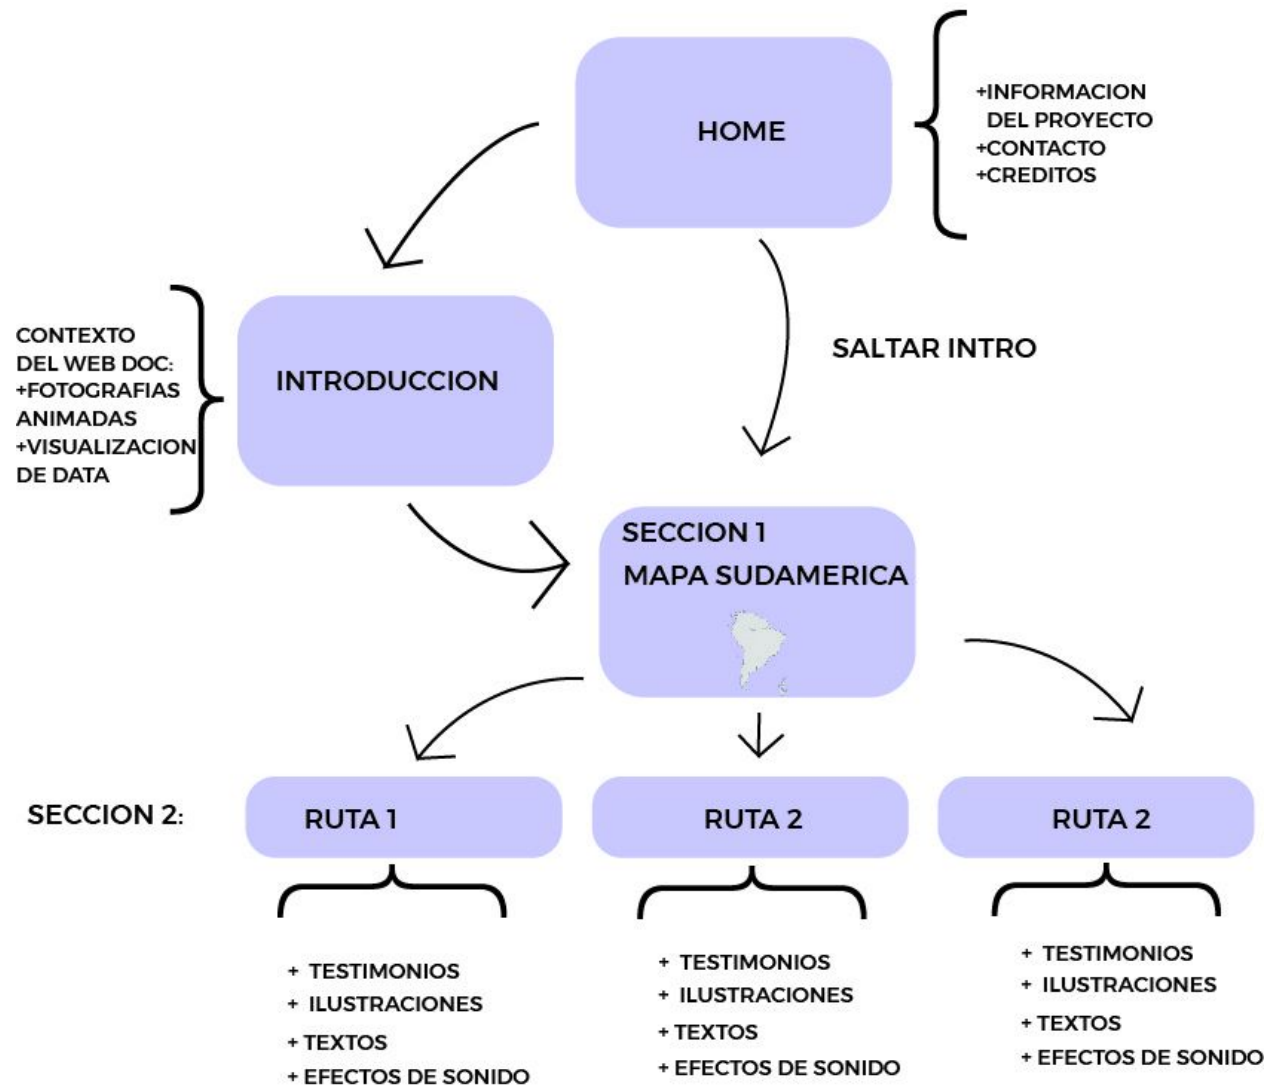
HOME

+INFORMACION DEL PROYECTO
+CONTACTO
+CREDITOS

CONTEXTO DEL WEB DOC:
+FOTOGRAFIAS ANIMADAS
+VISUALIZACION DE DATA

INTRODUCCION

SALTAR INTRO

SECCION 1
MAPA SUDAMERICA

SECCION 2:

RUTA 1

RUTA 2

RUTA 2

+ TESTIMONIOS
+ ILUSTRACIONES
+ TEXTOS
+ EFECTOS DE SONIDO

+ TESTIMONIOS
+ ILUSTRACIONES
+ TEXTOS
+ EFECTOS DE SONIDO

+ TESTIMONIOS
+ ILUSTRACIONES
+ TEXTOS
+ EFECTOS DE SONIDO